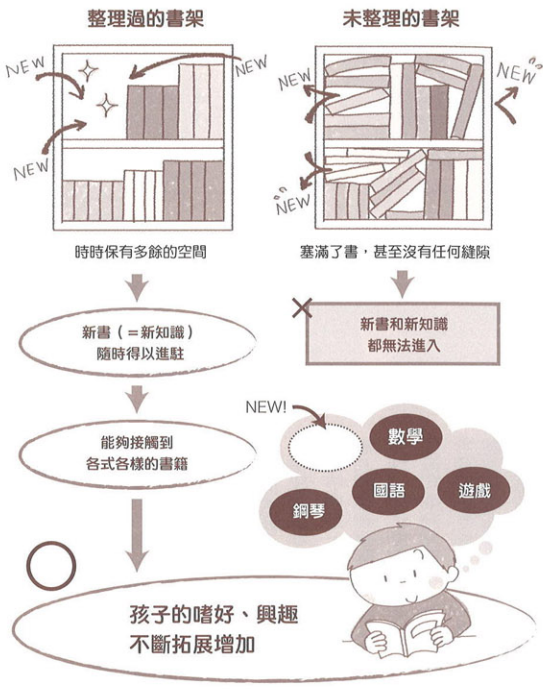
整理過的書架

NEW

NEW

NEW

時時保有多餘的空間

新書（＝新知識）
隨時得以進駐

能夠接觸到
各式各樣的書籍

未整理的書架

NEW

NEW

NEW

塞滿了書，甚至沒有任何縫隙

新書和新知識
都無法進入

NEW!

數學

國語

遊戲

鋼琴

孩子的嗜好、興趣
不斷拓展增加